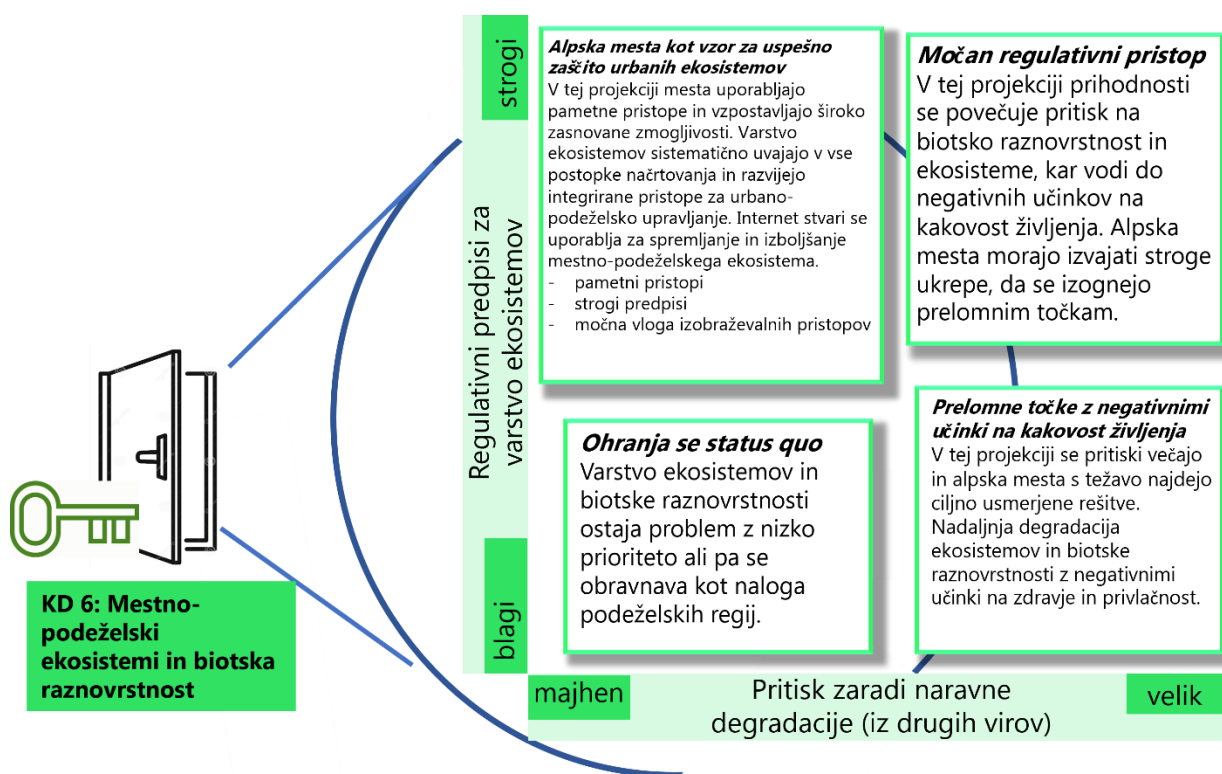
KD 6: Mestno-podeželski ekosistemi in biotska raznovrstnost

strogi

Regulativni predpisi za varstvo ekosistemov

blagi

Alpska mesta kot vzor za uspešno zaščito urbanih ekosistemov
V tej projekciji mesta uporabljajo pametne pristope in vzpostavljajo široko zasnovane zmogljivosti. Varstvo ekosistemov sistematično uvajajo v vse postopke načrtovanja in razvijejo integrirane pristope za urbano-podeželsko upravljanje. Internet stvari se uporablja za spremljanje in izboljšanje mestno-podeželskega ekosistema.
- pametni pristopi
- strogi predpisi
- močna vloga izobraževalnih pristopov

Močan regulativni pristop
V tej projekciji prihodnosti se povečuje pritisk na biotsko raznovrstnost in ekosisteme, kar vodi do negativnih učinkov na kakovost življenja. Alpska mesta morajo izvajati stroge ukrepe, da se izognejo prelomnim točkam.

Ohranja se status quo
Varstvo ekosistemov in biotske raznovrstnosti ostaja problem z nizko prioriteto ali pa se obravnava kot naloga podeželskih regij.

Prelomne točke z negativnimi učinki na kakovost življenja
V tej projekciji se pritiski večajo in alpska mesta s težavo najdejo ciljno usmerjene rešitve. Nadaljnja degradacija ekosistemov in biotske raznovrstnosti z negativnimi učinki na zdravje in privlačnost.

majhen

Pritisk zaradi naravne degradacije (iz drugih virov)

velik